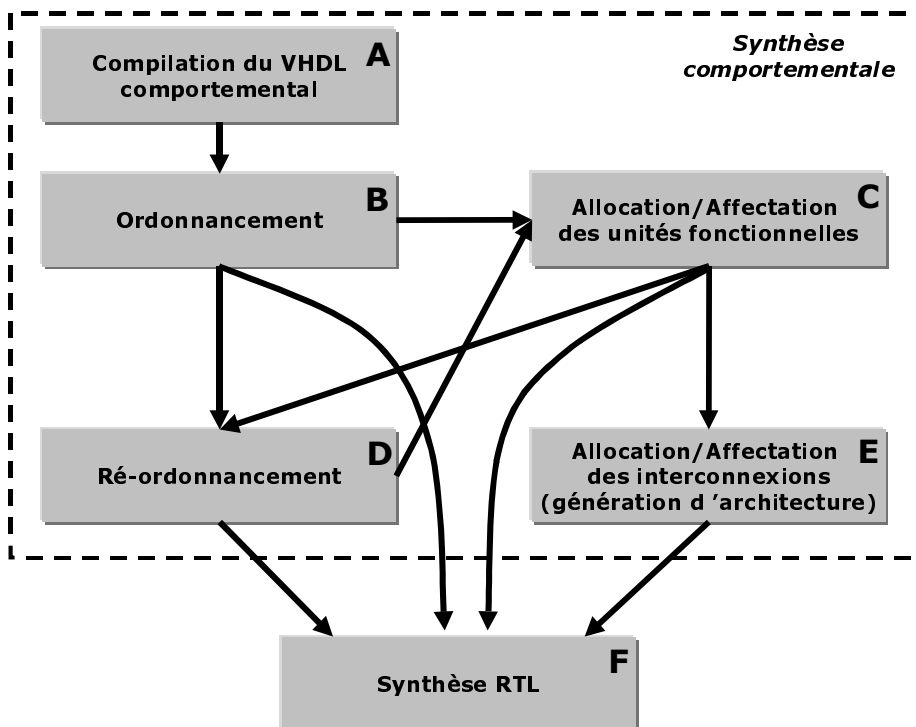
Synthèse comportementale

Compilation du VHDL comportemental
A

Ordonnancement
B

Allocation/Affectation des unités fonctionnelles
C

Ré-ordonnancement
D

Allocation/Affectation des interconnexions (génération d 'architecture)
E

Synthèse RTL
F